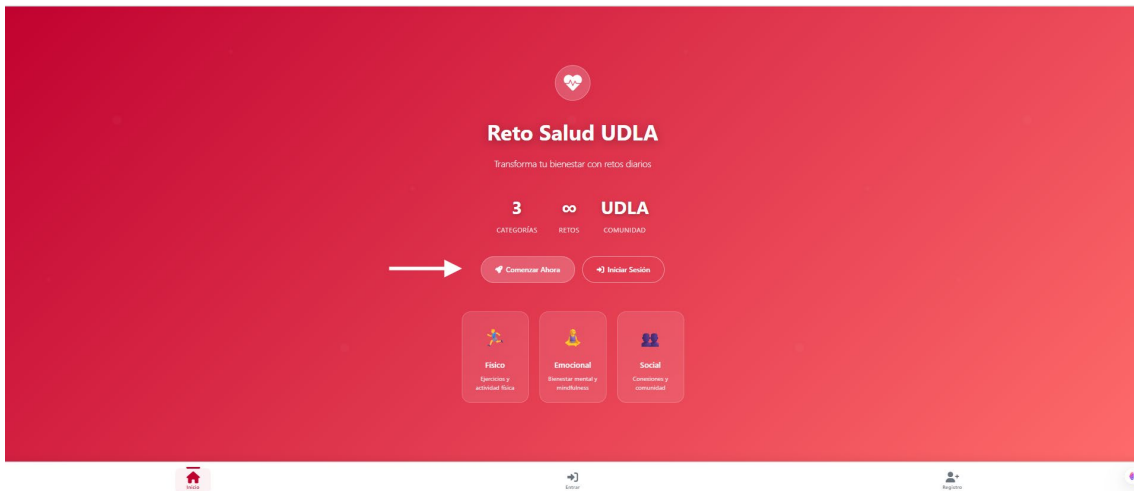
Reto Salud UDLA

Transforma tu bienestar con retos diarios

3
CATEGORÍAS

∞
RETOS

UDLA
COMUNIDAD

Comenzar Ahora

Iniciar Sesión

Físico
Ejercicios y actividad física

Emocional
Bienestar mental y mindfulness

Social
Conexiones y comunidad

Inicio

Entrar

Registro